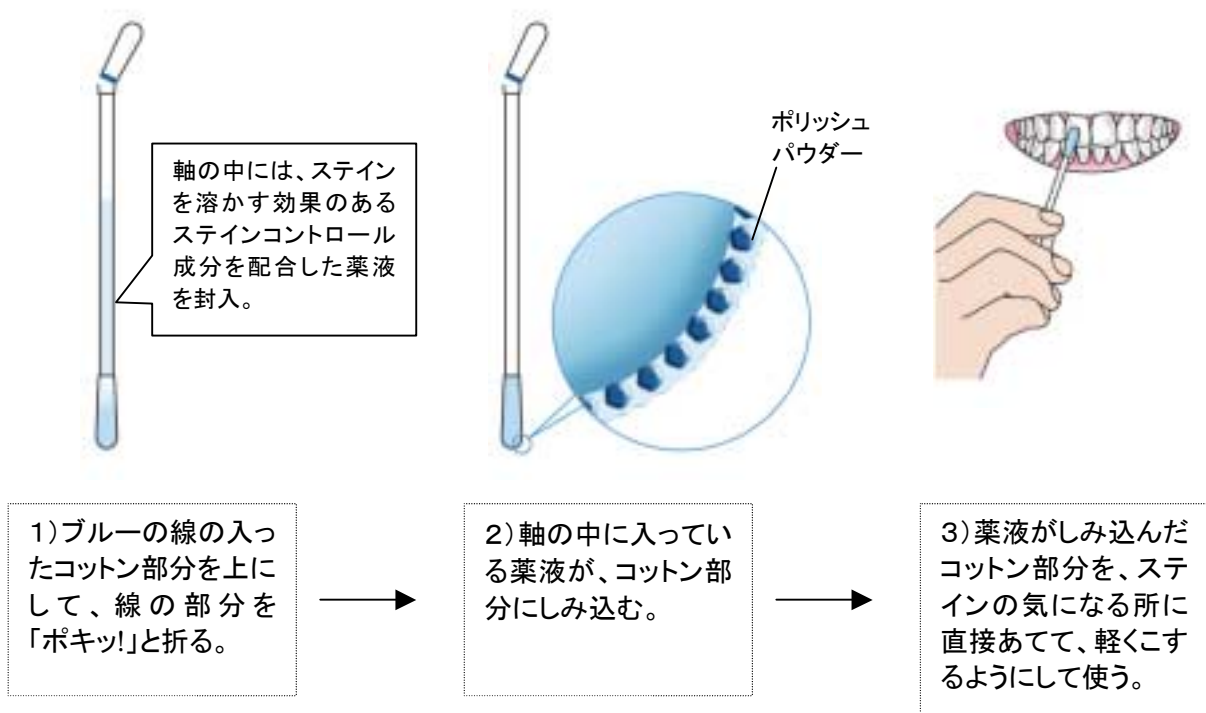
軸の中には、ステインを溶かす効果のあるステインコントロール成分を配合した薬液を封入。

ポリッシュパウダー

1)ブルーの線の入ったコットン部分を上にして、線の部分を「ポキッ!」と折る。

2)軸の中に入っている薬液が、コットン部分にしみ込む。

3)薬液がしみ込んだコットン部分を、ステインの気になる所に直接あてて、軽くこするようにして使う。